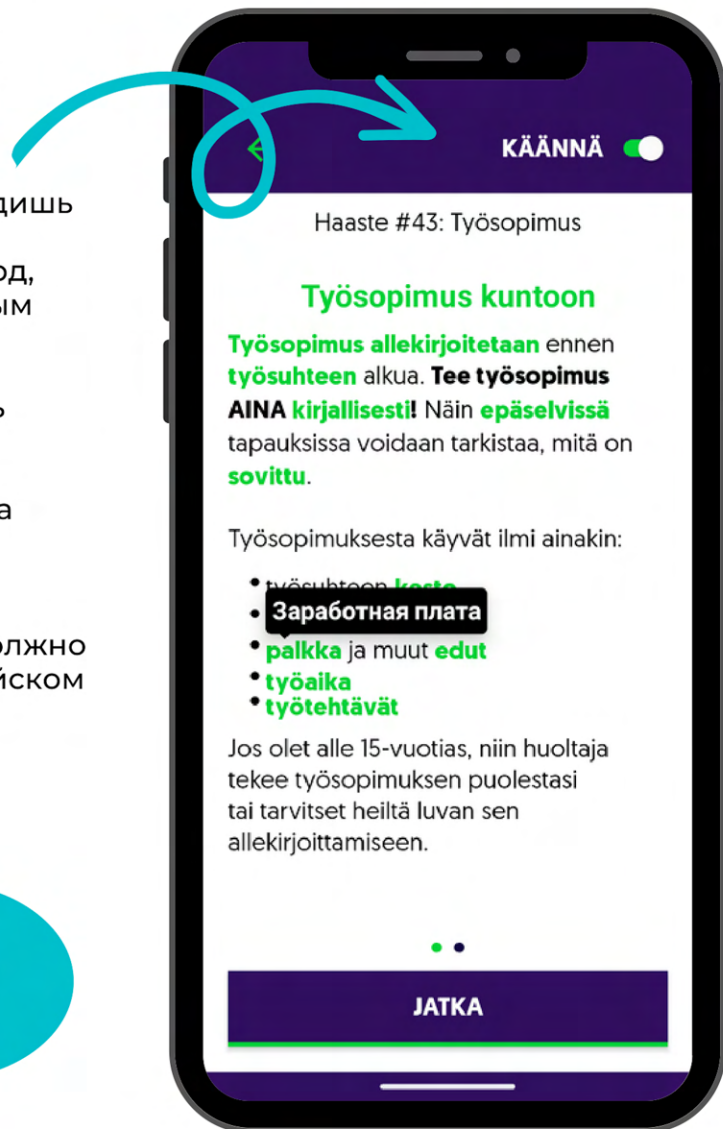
дишь

од,
ым

ь

а

олжно
йском

KÄÄNNÄ

Haaste #43: Työsopimus

Työsopimus kuntoon

Työsopimus allekirjoitetaan ennen työsuhteen alkua. Tee työsopimus AINA kirjallisesti! Näin epäselvissä tapauksissa voidaan tarkistaa, mitä on sovittu.

Työsopimuksesta käyvät ilmi ainakin:

- työsuhteen kesto
- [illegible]
- palkka ja muut edut
- työaika
- työtehtävät

Заработная плата

Jos olet alle 15-vuotias, niin huoltaja tekee työsopimuksen puolestasi tai tarvitset heiltä luvan sen allekirjoittamiseen.

JATKA